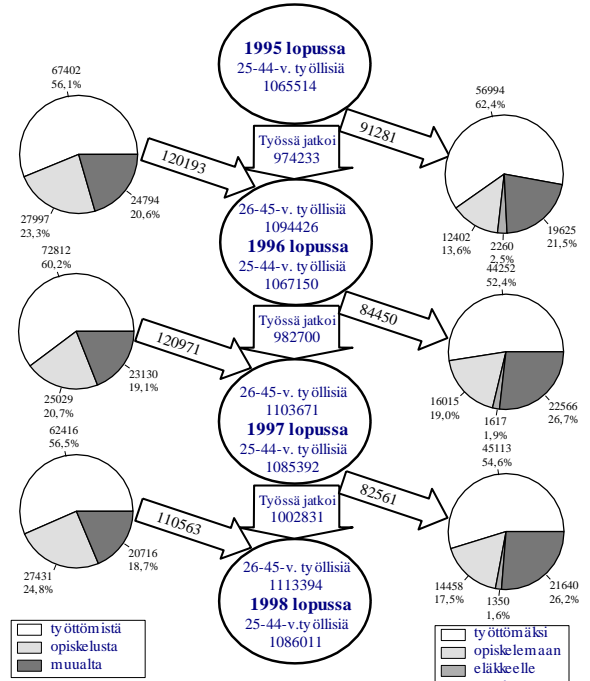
1995 lopussa
25-44-v. työllisiä
1065514

67402
56,1%

27997
23,3%

24794
20,6%

120193

Työssä jatkoi
974233

91281

56994
62,4%

12402
13,6%

2260
2,5%

19625
21,5%

26-45-v. työllisiä
1094426
1996 lopussa
25-44-v. työllisiä
1067150

72812
60,2%

25029
20,7%

23130
19,1%

120971

Työssä jatkoi
982700

84450

44252
52,4%

16015
19,0%

1617
1,9%

22566
26,7%

26-45-v. työllisiä
1103671
1997 lopussa
25-44-v. työllisiä
1085392

62416
56,5%

27431
24,8%

20716
18,7%

110563

Työssä jatkoi
1002831

82561

45113
54,6%

14458
17,5%

1350
1,6%

21640
26,2%

26-45-v. työllisiä
1113394
1998 lopussa
25-44-v.työllisiä
1086011

työttömistä
opiskelusta
muualta

työttömäksi
opiskelemaan
eläkkeelle